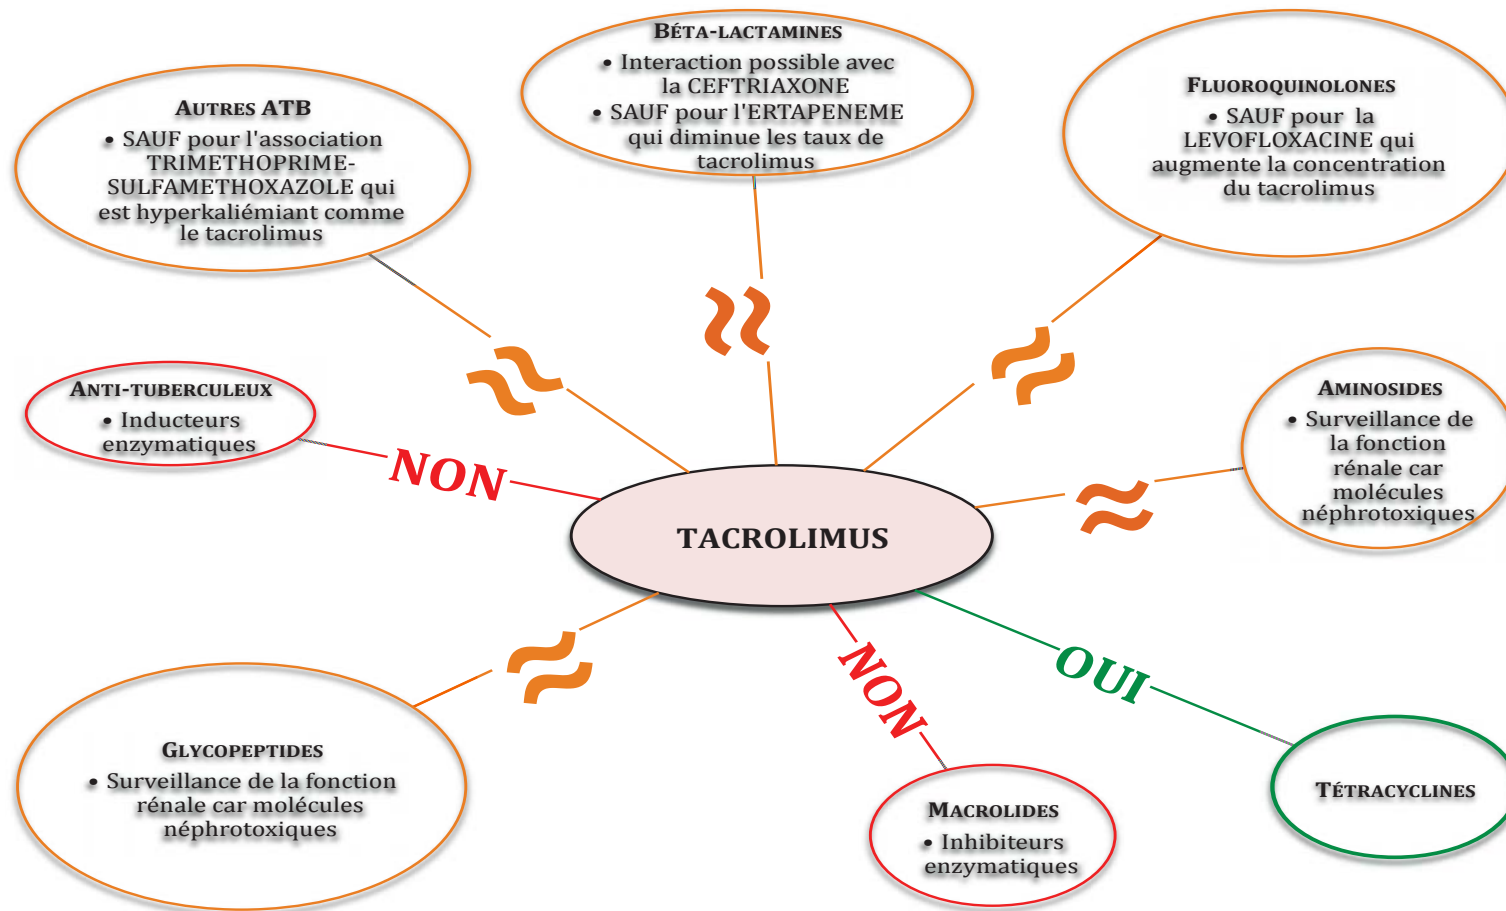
BÉTA-LACTAMINES
• Interaction possible avec la CEFTRIAXONE
• SAUF pour l'ERTAPENEME qui diminue les taux de tacrolimus

AUTRES ATB
• SAUF pour l'association TRIMETHOPRIME-SULFAMETHOXAZOLE qui est hyperkaliémiant comme le tacrolimus

FLUOROQUINOLONES
• SAUF pour la LEVOFLOXACINE qui augmente la concentration du tacrolimus

$\approx$

$\approx$

$\approx$

ANTI-TUBERCULEUX
• Inducteurs enzymatiques

NON

AMINOSIDES
• Surveillance de la fonction rénale car molécules néphrotoxiques

$\approx$

TACROLIMUS

$\approx$

NON

OUI

GLYCOPEPTIDES
• Surveillance de la fonction rénale car molécules néphrotoxiques

TÉTRACYCLINES

MACROLIDES
• Inhibiteurs enzymatiques